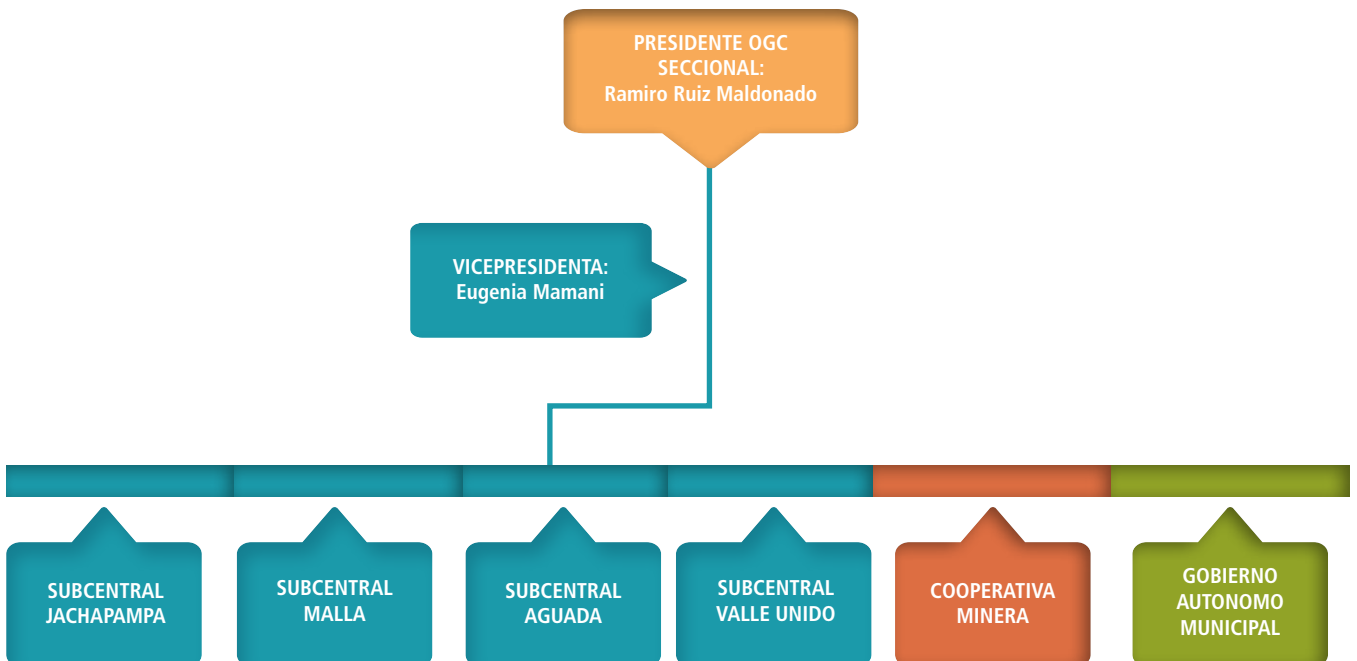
PRESIDENTE OGC SECCIONAL:
Ramiro Ruiz Maldonado

VICEPRESIDENTA:
Eugenia Mamani

SUBCENTRAL JACHAPAMPA

SUBCENTRAL MALLA

SUBCENTRAL AGUADA

SUBCENTRAL VALLE UNIDO

COOPERATIVA MINERA

GOBIERNO AUTONOMO MUNICIPAL